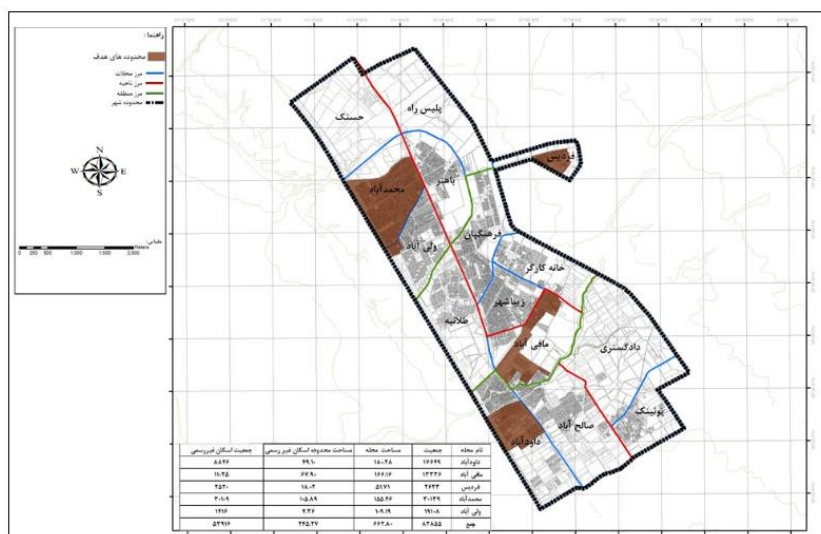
راهنما :
محدوده های هدف
مرز محلات
مرز ناحیه
مرز منطقه
محدوده شهر

N
W E
S

مقیاس
Meters
0 250 500 1,000 1,500 2,000

پلیس راه
حسنک
فردیس
محمد آباد
باهنر
فرهنگیان
ولی آباد
خانه کارگر
زیباشهر
طلائیه
ماهی آباد
دادگستری
پونینک
صالح آباد
داودآباد

| نام محله | جمعیت | مساحت محله | مساحت محدوده اسکان غیر رسمی | جمعیت اسکان غیررسمی |
|---|---|---|---|---|
| داودآباد | ۱۷۶۹۹ | ۱۸۰.۲۸ | ۴۹.۱ | ۸۸۴۶ |
| ماهی آباد | ۱۴۴۳۶ | ۱۶۶.۱۶ | ۶۷.۹ | ۱۱۰۴۵ |
| فردیس | ۲۴۳۳ | ۵۱.۷۱ | ۱۸.۰۲ | ۲۵۳۰ |
| محمدآباد | ۳۰۱۳۹ | ۱۵۵.۶۶ | ۱۰۵.۸۹ | ۳۰۱۰۹ |
| ولی آباد | ۱۹۱۰۸ | ۱۰۹.۱۹ | ۲.۲۶ | ۱۴۱۶ |
| جمع | ۸۳۸۵۵ | ۶۶۳.۸۰ | ۲۴۵.۲۷ | ۵۳۹۱۶ |